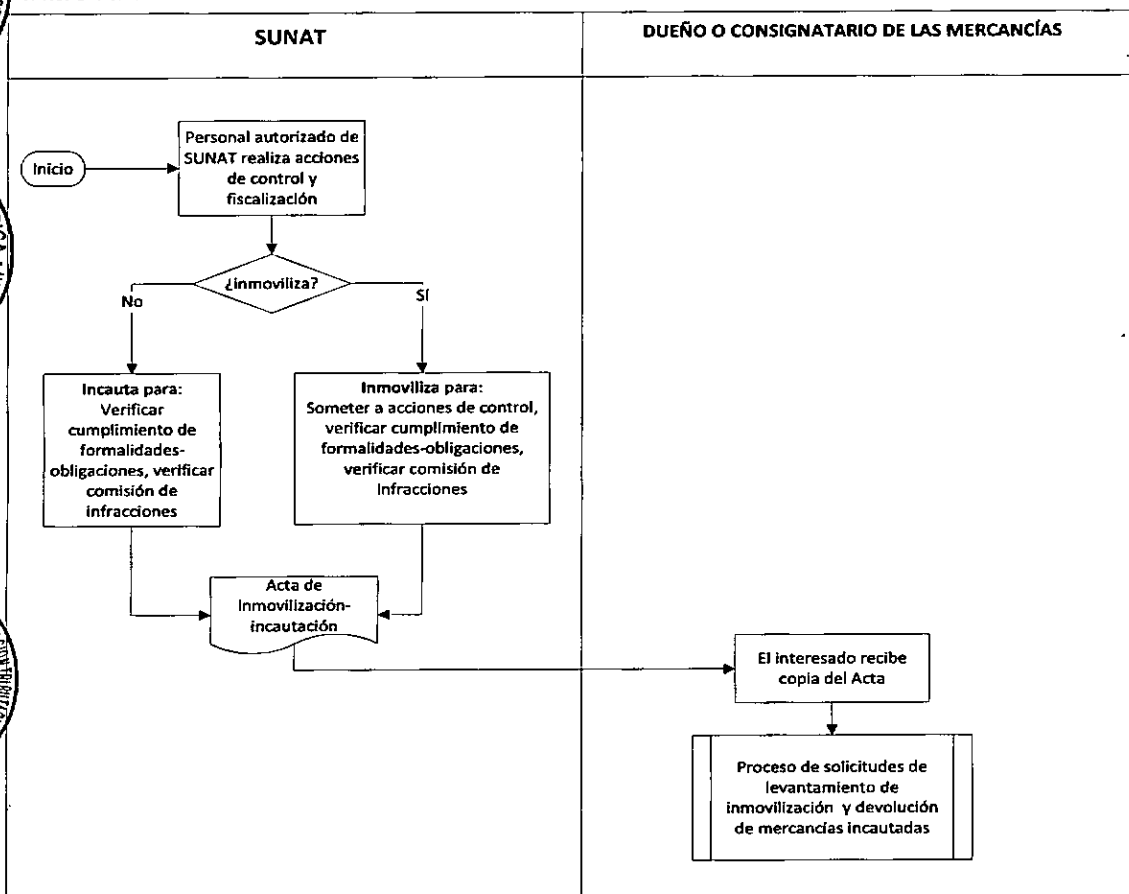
| SUNAT | DUEÑO O CONSIGNATARIO DE LAS MERCANCÍAS |
|---|---|

Inicio

Personal autorizado de SUNAT realiza acciones de control y fiscalización

¿inmoviliza?

No

SI

Incauta para: Verificar cumplimiento de formalidades-obligaciones, verificar comisión de infracciones

Inmoviliza para: Someter a acciones de control, verificar cumplimiento de formalidades-obligaciones, verificar comisión de infracciones

Acta de Inmovilización-incautación

El interesado recibe copia del Acta

Proceso de solicitudes de levantamiento de inmovilización y devolución de mercancías incautadas